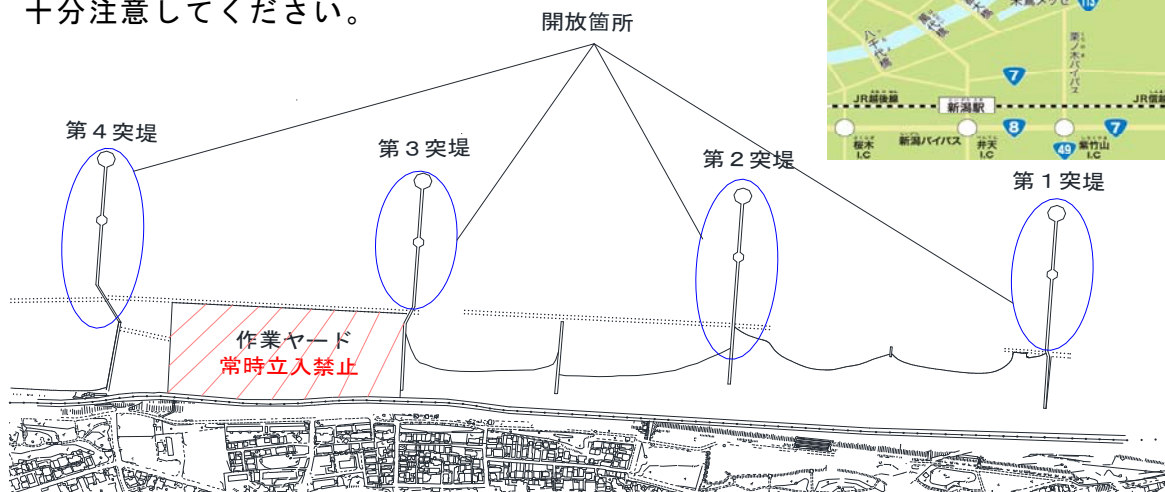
十分注意してください。

開放箇所

第４突堤

第３突堤

第２突堤

第１突堤

作業ヤード
常時立入禁止

朱鷺メッセ
113
八千代橋
萬代橋
栗ノ木バイパス
7
JR越後線
新潟駅
JR信越
8
7
桜木 I.C
新潟バイパス
弁天 I.C
49
紫竹山 I.C